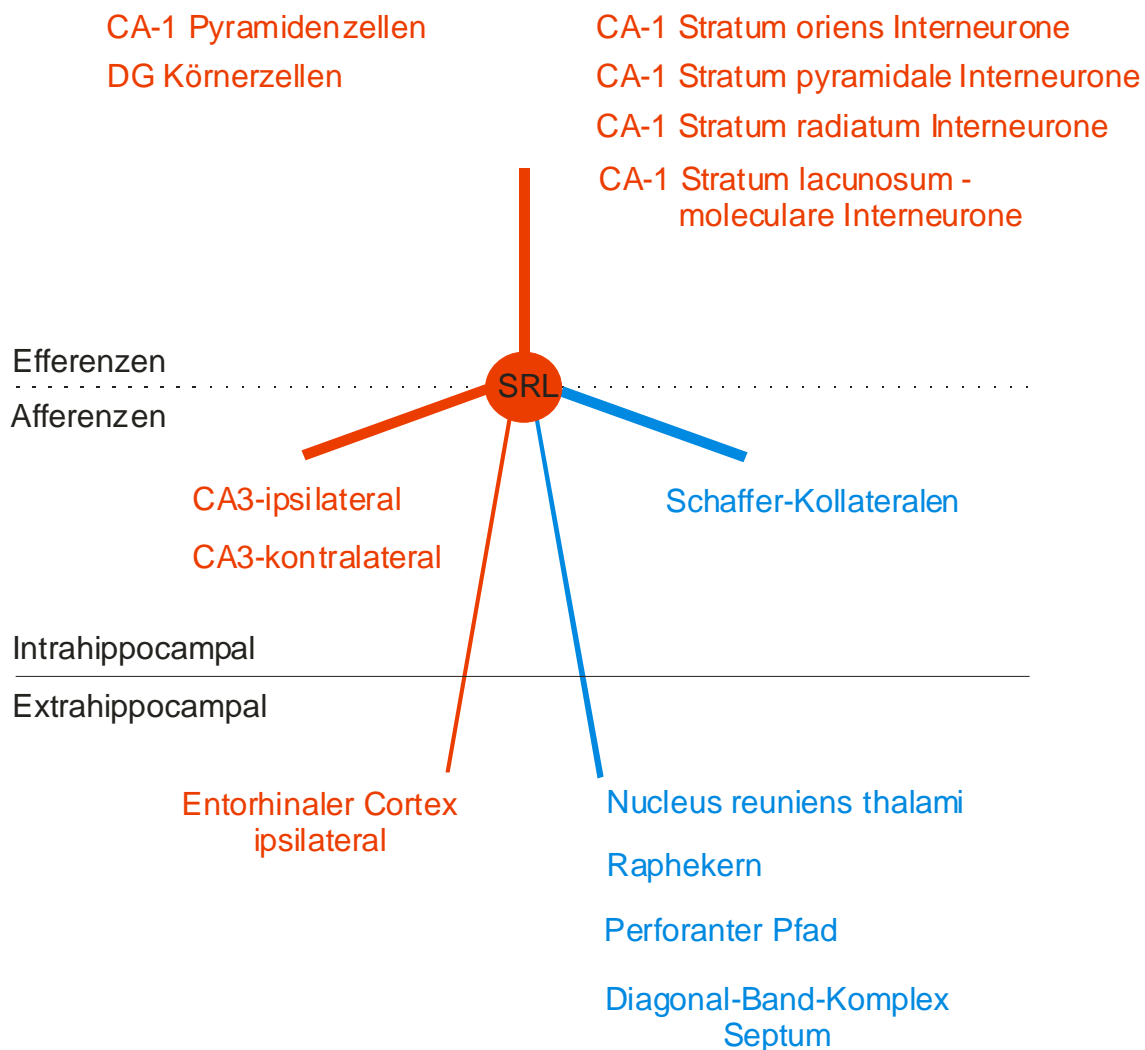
CA-1 Pyramidenzellen
DG Körnerzellen

CA-1 Stratum oriens Interneurone
CA-1 Stratum pyramidale Interneurone
CA-1 Stratum radiatum Interneurone
CA-1 Stratum lacunosum - moleculare Interneurone

Efferenzen
SRL
Afferenzen

CA3-ipsilateral
CA3-kontralateral

Schaffer-Kollateralen

Intrahippocampal
Extrahippocampal

Entorhinaler Cortex ipsilateral

Nucleus reuniens thalami
Raphekern
Perforanter Pfad
Diagonal-Band-Komplex Septum